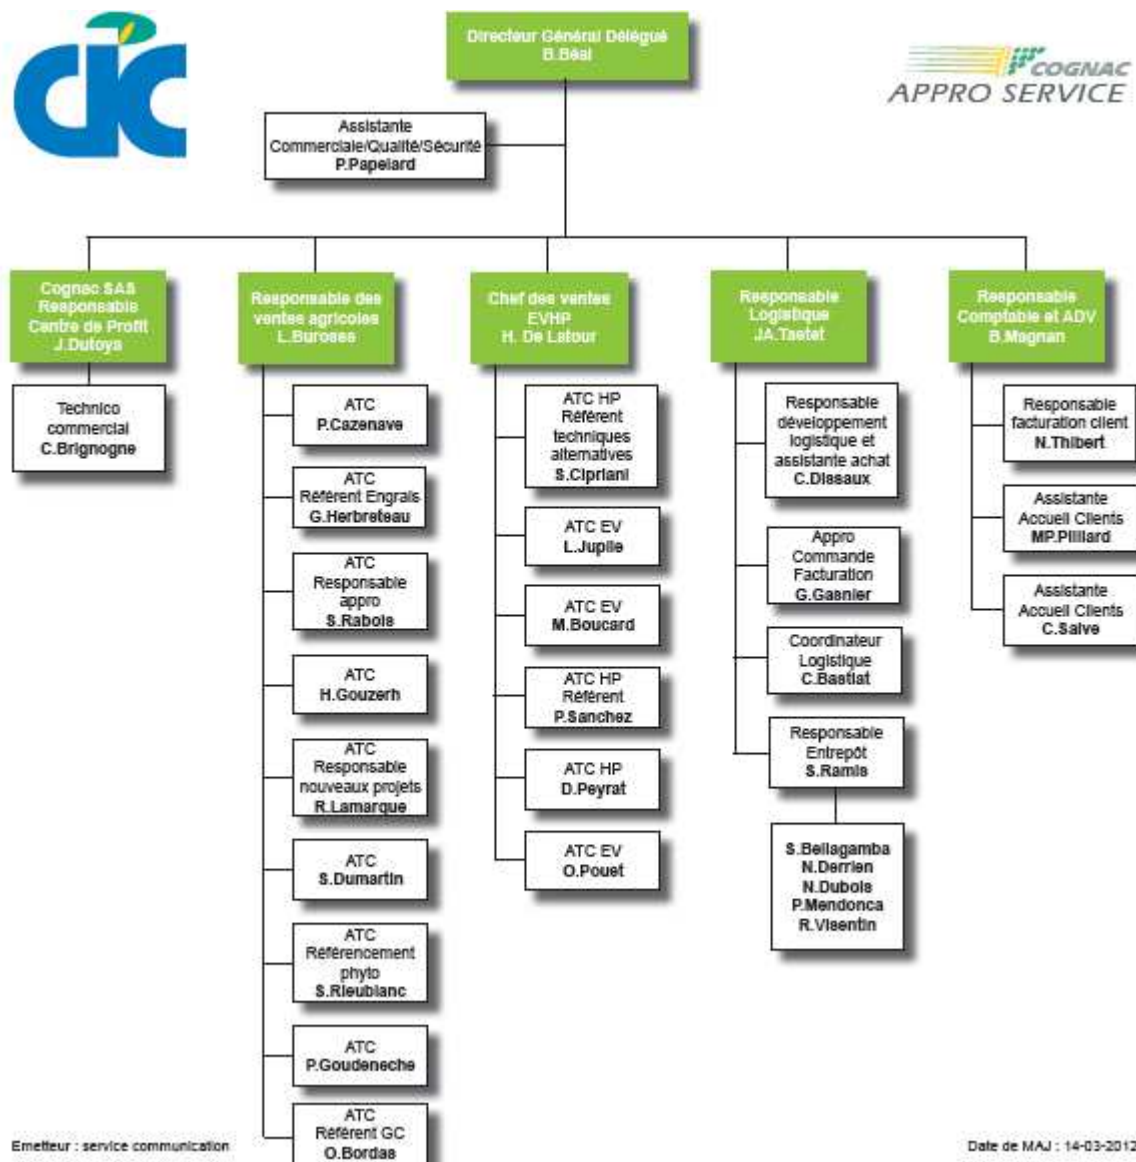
cic

Directeur Général Délégué
B.Béal

COGNAC
APPRO SERVICE

Assistante
Commerciale/Qualité/Sécurité
P.Papelard

Cognac SAS
Responsable
Centre de Profit
J.Dutoya

Technico
commercial
C.Brignogne

Responsable des
ventes agricoles
L.Buroses

ATC
P.Cazenave

ATC
Référent Engrais
G.Herbreteau

ATC
Responsable
appro
S.Rabois

ATC
H.Gouzerh

ATC
Responsable
nouveaux projets
R.Lamarque

ATC
S.Dumartin

ATC
Référencement
phyto
S.Rieublanc

ATC
P.Goudeneche

ATC
Référent GC
O.Bordas

Chef des ventes
EVHP
H. De Latour

ATC HP
Référent
techniques
alternatives
S.Cipriani

ATC EV
L.Jupile

ATC EV
M.Boucard

ATC HP
Référent
P.Sanchez

ATC HP
D.Peyrat

ATC EV
O.Pouet

Responsable
Logistique
JA.Tastet

Responsable
développement
logistique et
assistante achat
C.Dissaux

Appro
Commande
Facturation
G.Gasnier

Coordinateur
Logistique
C.Bastiat

Responsable
Entrepôt
S.Ramis

S.Bellagamba
N.Derrien
N.Dubois
P.Mendonca
R.Visentin

Responsable
Comptable et ADV
B.Magnan

Responsable
facturation client
N.Thibert

Assistante
Accueil Clients
MP.Pillard

Assistante
Accueil Clients
C.Salve

Emetteur : service communication

Date de MAJ : 14-03-2012